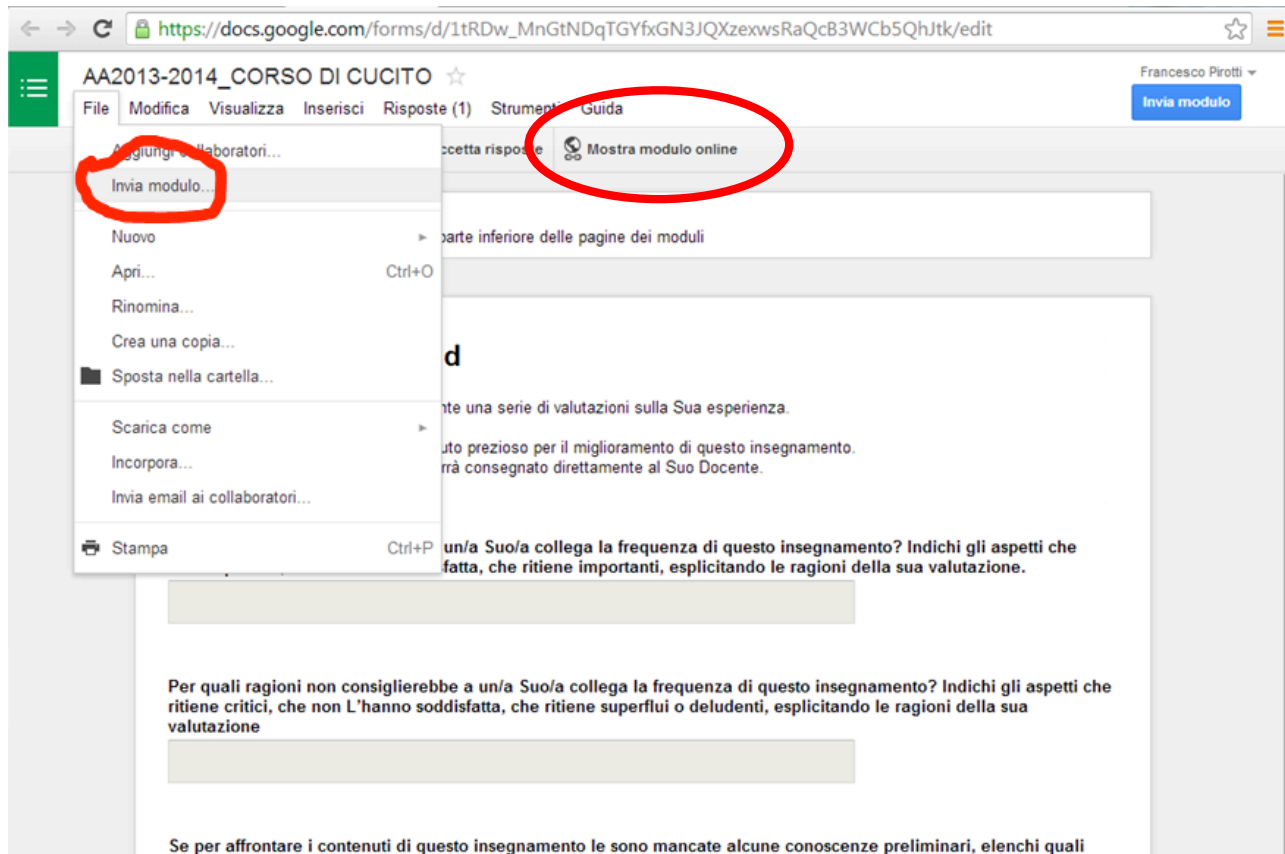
https://docs.google.com/forms/d/1tRDw_MnGtNDqTGYfxGN3JQXzexwsRaQcB3WCb5QhJtk/edit

AA2013-2014_CORSO DI CUCITO

Francesco Pirotti

File Modifica Visualizza Inserisci Risposte (1) Strumenti Guida

Invia modulo

Aggiungi collaboratori...
Invia modulo...
Nuovo
Apri... Ctrl+O
Rinomina...
Crea una copia...
Sposta nella cartella...
Scarica come
Incorpora...
Invia email ai collaboratori...
Stampa Ctrl+P

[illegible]ccetta risposte

Mostra modulo online

parte inferiore delle pagine dei moduli

d

nte una serie di valutazioni sulla Sua esperienza.

uto prezioso per il miglioramento di questo insegnamento.
rrà consegnato direttamente al Suo Docente.

un/a Suo/a collega la frequenza di questo insegnamento? Indichi gli aspetti che
fatta, che ritiene importanti, esplicitando le ragioni della sua valutazione.

Per quali ragioni non consiglierebbe a un/a Suo/a collega la frequenza di questo insegnamento? Indichi gli aspetti che ritiene critici, che non L'hanno soddisfatta, che ritiene superflui o deludenti, esplicitando le ragioni della sua valutazione

Se per affrontare i contenuti di questo insegnamento le sono mancate alcune conoscenze preliminari, elenchi quali